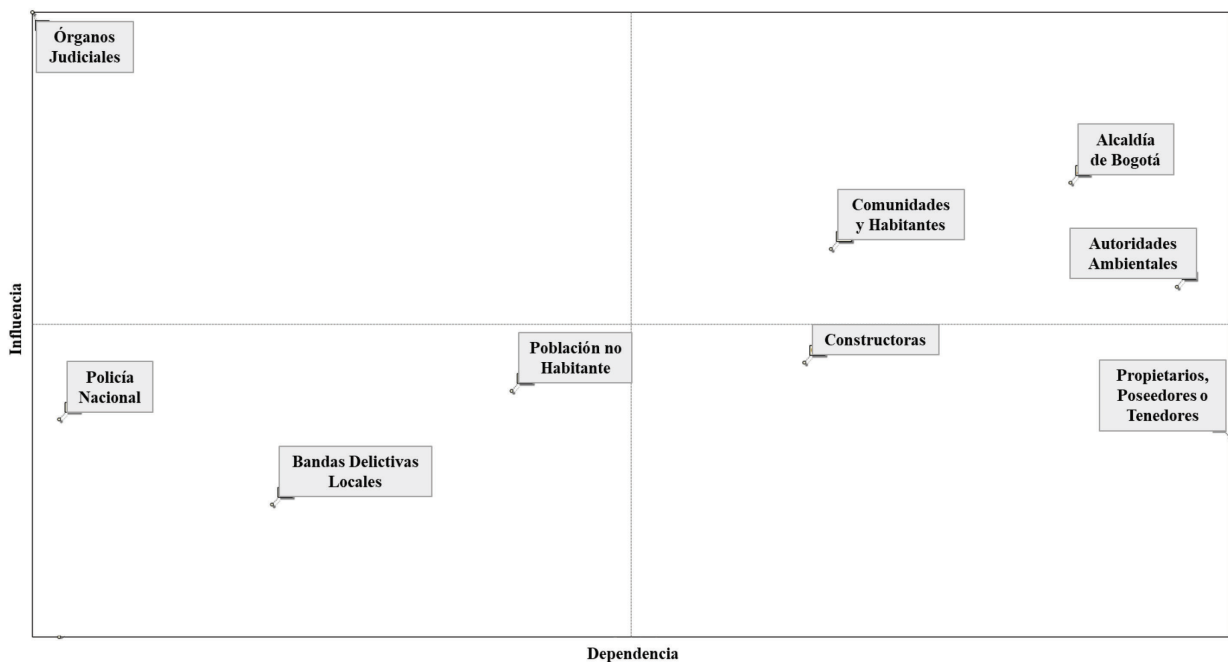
Órganos Judiciales

Alcaldía de Bogotá

Comunidades y Habitantes

Autoridades Ambientales

Influencia

Policía Nacional

Población no Habitante

Constructoras

Propietarios, Poseedores o Tenedores

Bandas Delictivas Locales

Dependencia